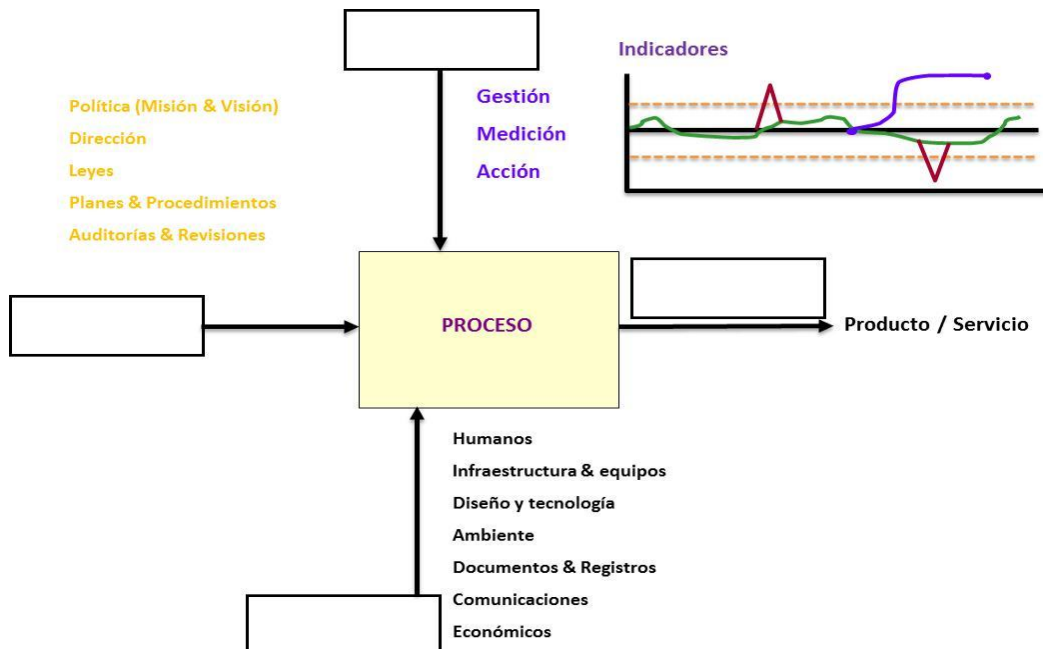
Indicadores

Gestión
Medición
Acción

Política (Misión & Visión)
Dirección
Leyes
Planes & Procedimientos
Auditorías & Revisiones

PROCESO

Producto / Servicio

Humanos
Infraestructura & equipos
Diseño y tecnología
Ambiente
Documentos & Registros
Comunicaciones
Económicos